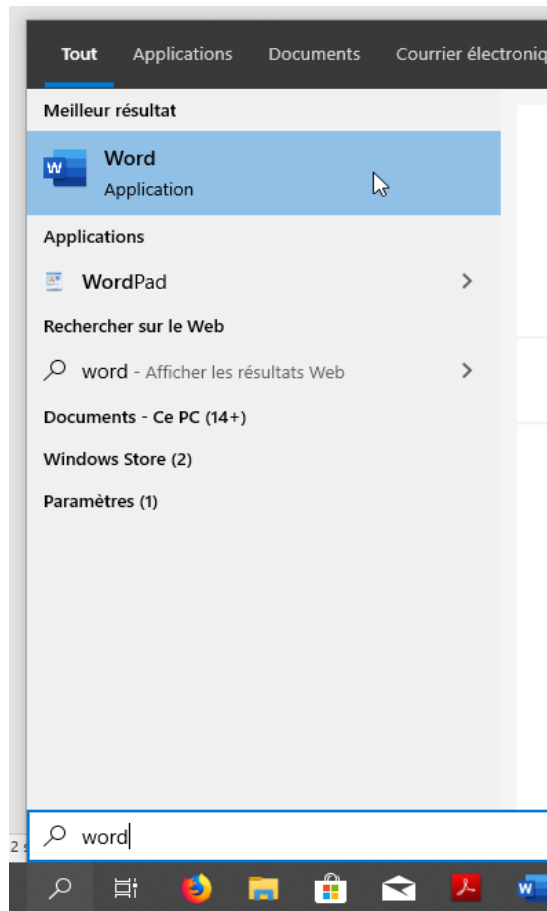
Tout Applications Documents Courrier électroniq

Meilleur résultat

Word
Application

Applications

WordPad

Rechercher sur le Web

word - Afficher les résultats Web

Documents - Ce PC (14+)

Windows Store (2)

Paramètres (1)

word